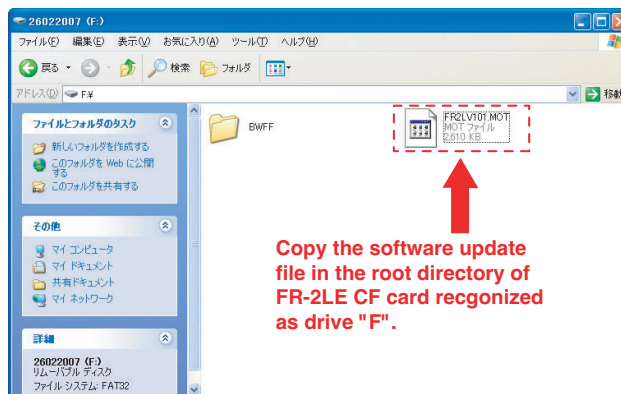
26022007 (F:)

ファイル(F) 編集(E) 表示(V) お気に入り(A) ツール(T) ヘルプ(H)

戻る 検索 フォルダ

アドレス(D) F:¥

移動

ファイルとフォルダのタスク

新しいフォルダを作成する

このフォルダを Web に公開する

このフォルダを共有する

その他

マイ コンピュータ

マイ ドキュメント

共有ドキュメント

マイ ネットワーク

詳細

26022007 (F:)
リムーバブル ディスク
ファイル システム: FAT32

BWFF

FR2LV101.MOT
MOT ファイル
2,610 KB

Copy the software update file in the root directory of FR-2LE CF card recgonized as drive "F".